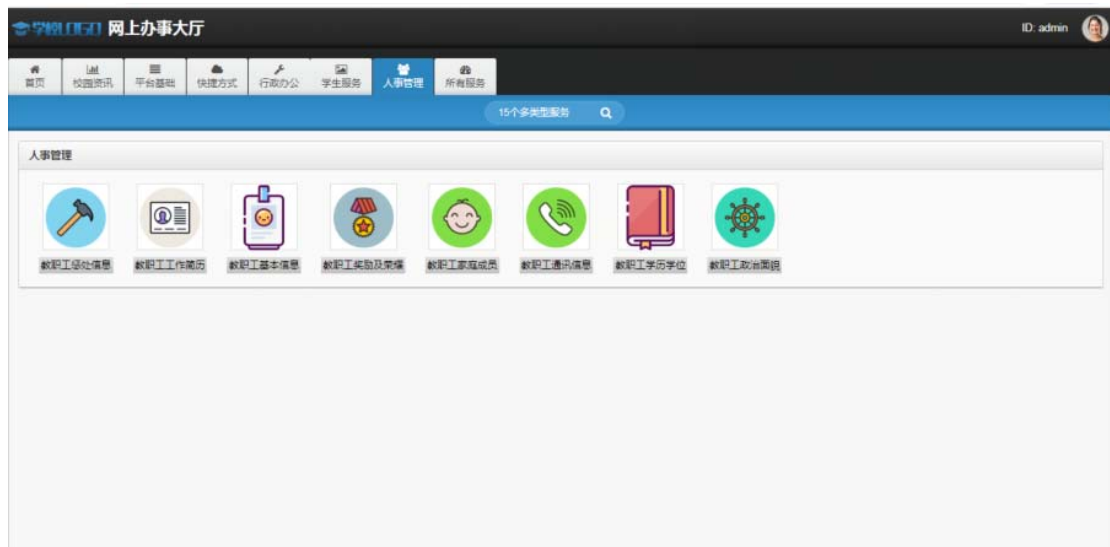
学校LOGO 网上办事大厅

ID: admin

首页 校园资讯 平台基础 快捷方式 行政办公 学生服务 人事管理 所有服务

15个多类型服务

人事管理

教职工惩处信息 教职工工作简历 教职工基本信息 教职工奖励及荣耀 教职工家庭成员 教职工通讯信息 教职工学历学位 教职工政治面貌